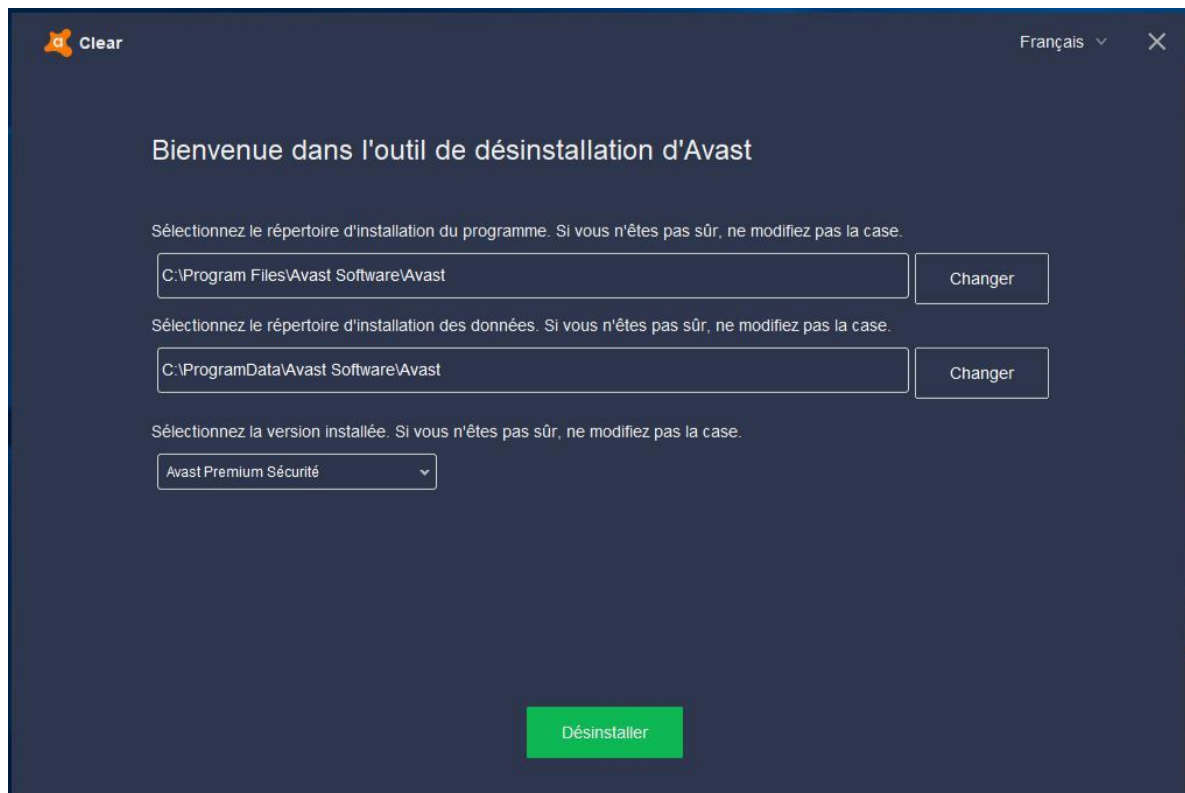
Clear

Français

Bienvenue dans l'outil de désinstallation d'Avast

Sélectionnez le répertoire d'installation du programme. Si vous n'êtes pas sûr, ne modifiez pas la case.

C:\Program Files\Avast Software\Avast

Changer

Sélectionnez le répertoire d'installation des données. Si vous n'êtes pas sûr, ne modifiez pas la case.

C:\ProgramData\Avast Software\Avast

Changer

Sélectionnez la version installée. Si vous n'êtes pas sûr, ne modifiez pas la case.

Avast Premium Sécurité

Désinstaller